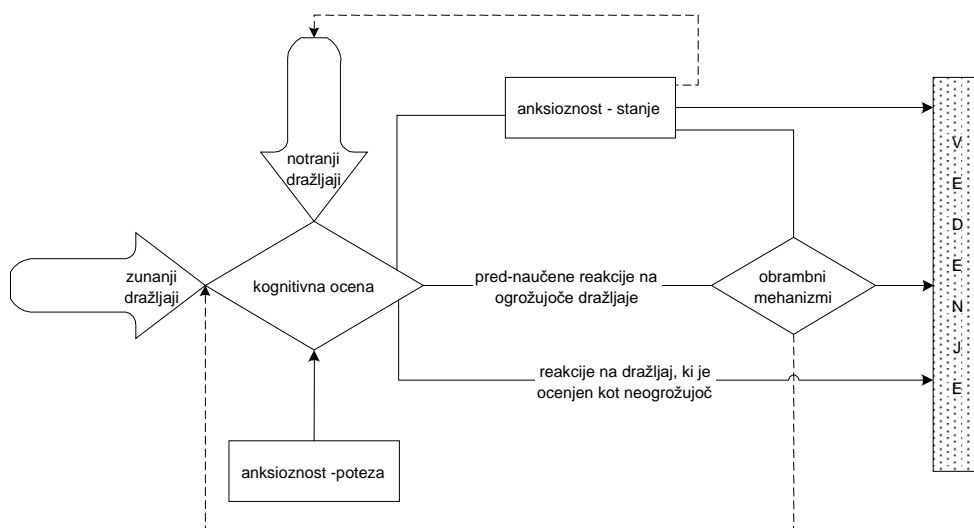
anksioznost - stanje

notranji dražljaji

zunanji dražljaji

kognitivna ocena

pred-naučene reakcije na ogrožujoče dražljaje

obrambni mehanizmi

reakcije na dražljaj, ki je ocenjen kot neogrožujoč

anksioznost -poteza

V
E
D
E
N
J
E